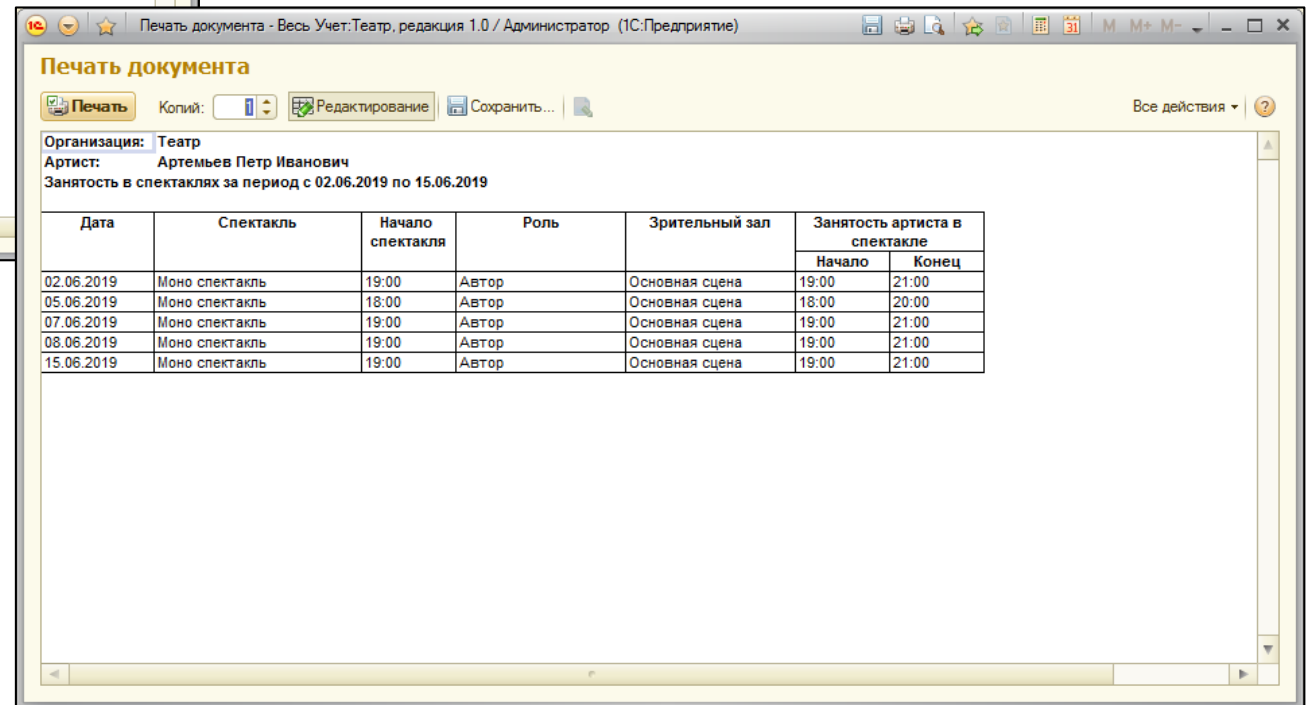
Печать документа - Весь Учет:Театр, редакция 1.0 / Администратор (1С:Предприятие)

M M+ M-

Печать документа

Печать Копий: 1 Редактирование Сохранить... Все действия ?

Организация: Театр
Артист: Артемьев Петр Иванович
Занятость в спектаклях за период с 02.06.2019 по 15.06.2019

| Дата | Спектакль | Начало спектакля | Роль | Зрительный зал | Занятость артиста в спектакле: Начало | Занятость артиста в спектакле: Конец |
|---|---|---|---|---|---|---|
| 02.06.2019 | Моно спектакль | 19:00 | Автор | Основная сцена | 19:00 | 21:00 |
| 05.06.2019 | Моно спектакль | 18:00 | Автор | Основная сцена | 18:00 | 20:00 |
| 07.06.2019 | Моно спектакль | 19:00 | Автор | Основная сцена | 19:00 | 21:00 |
| 08.06.2019 | Моно спектакль | 19:00 | Автор | Основная сцена | 19:00 | 21:00 |
| 15.06.2019 | Моно спектакль | 19:00 | Автор | Основная сцена | 19:00 | 21:00 |